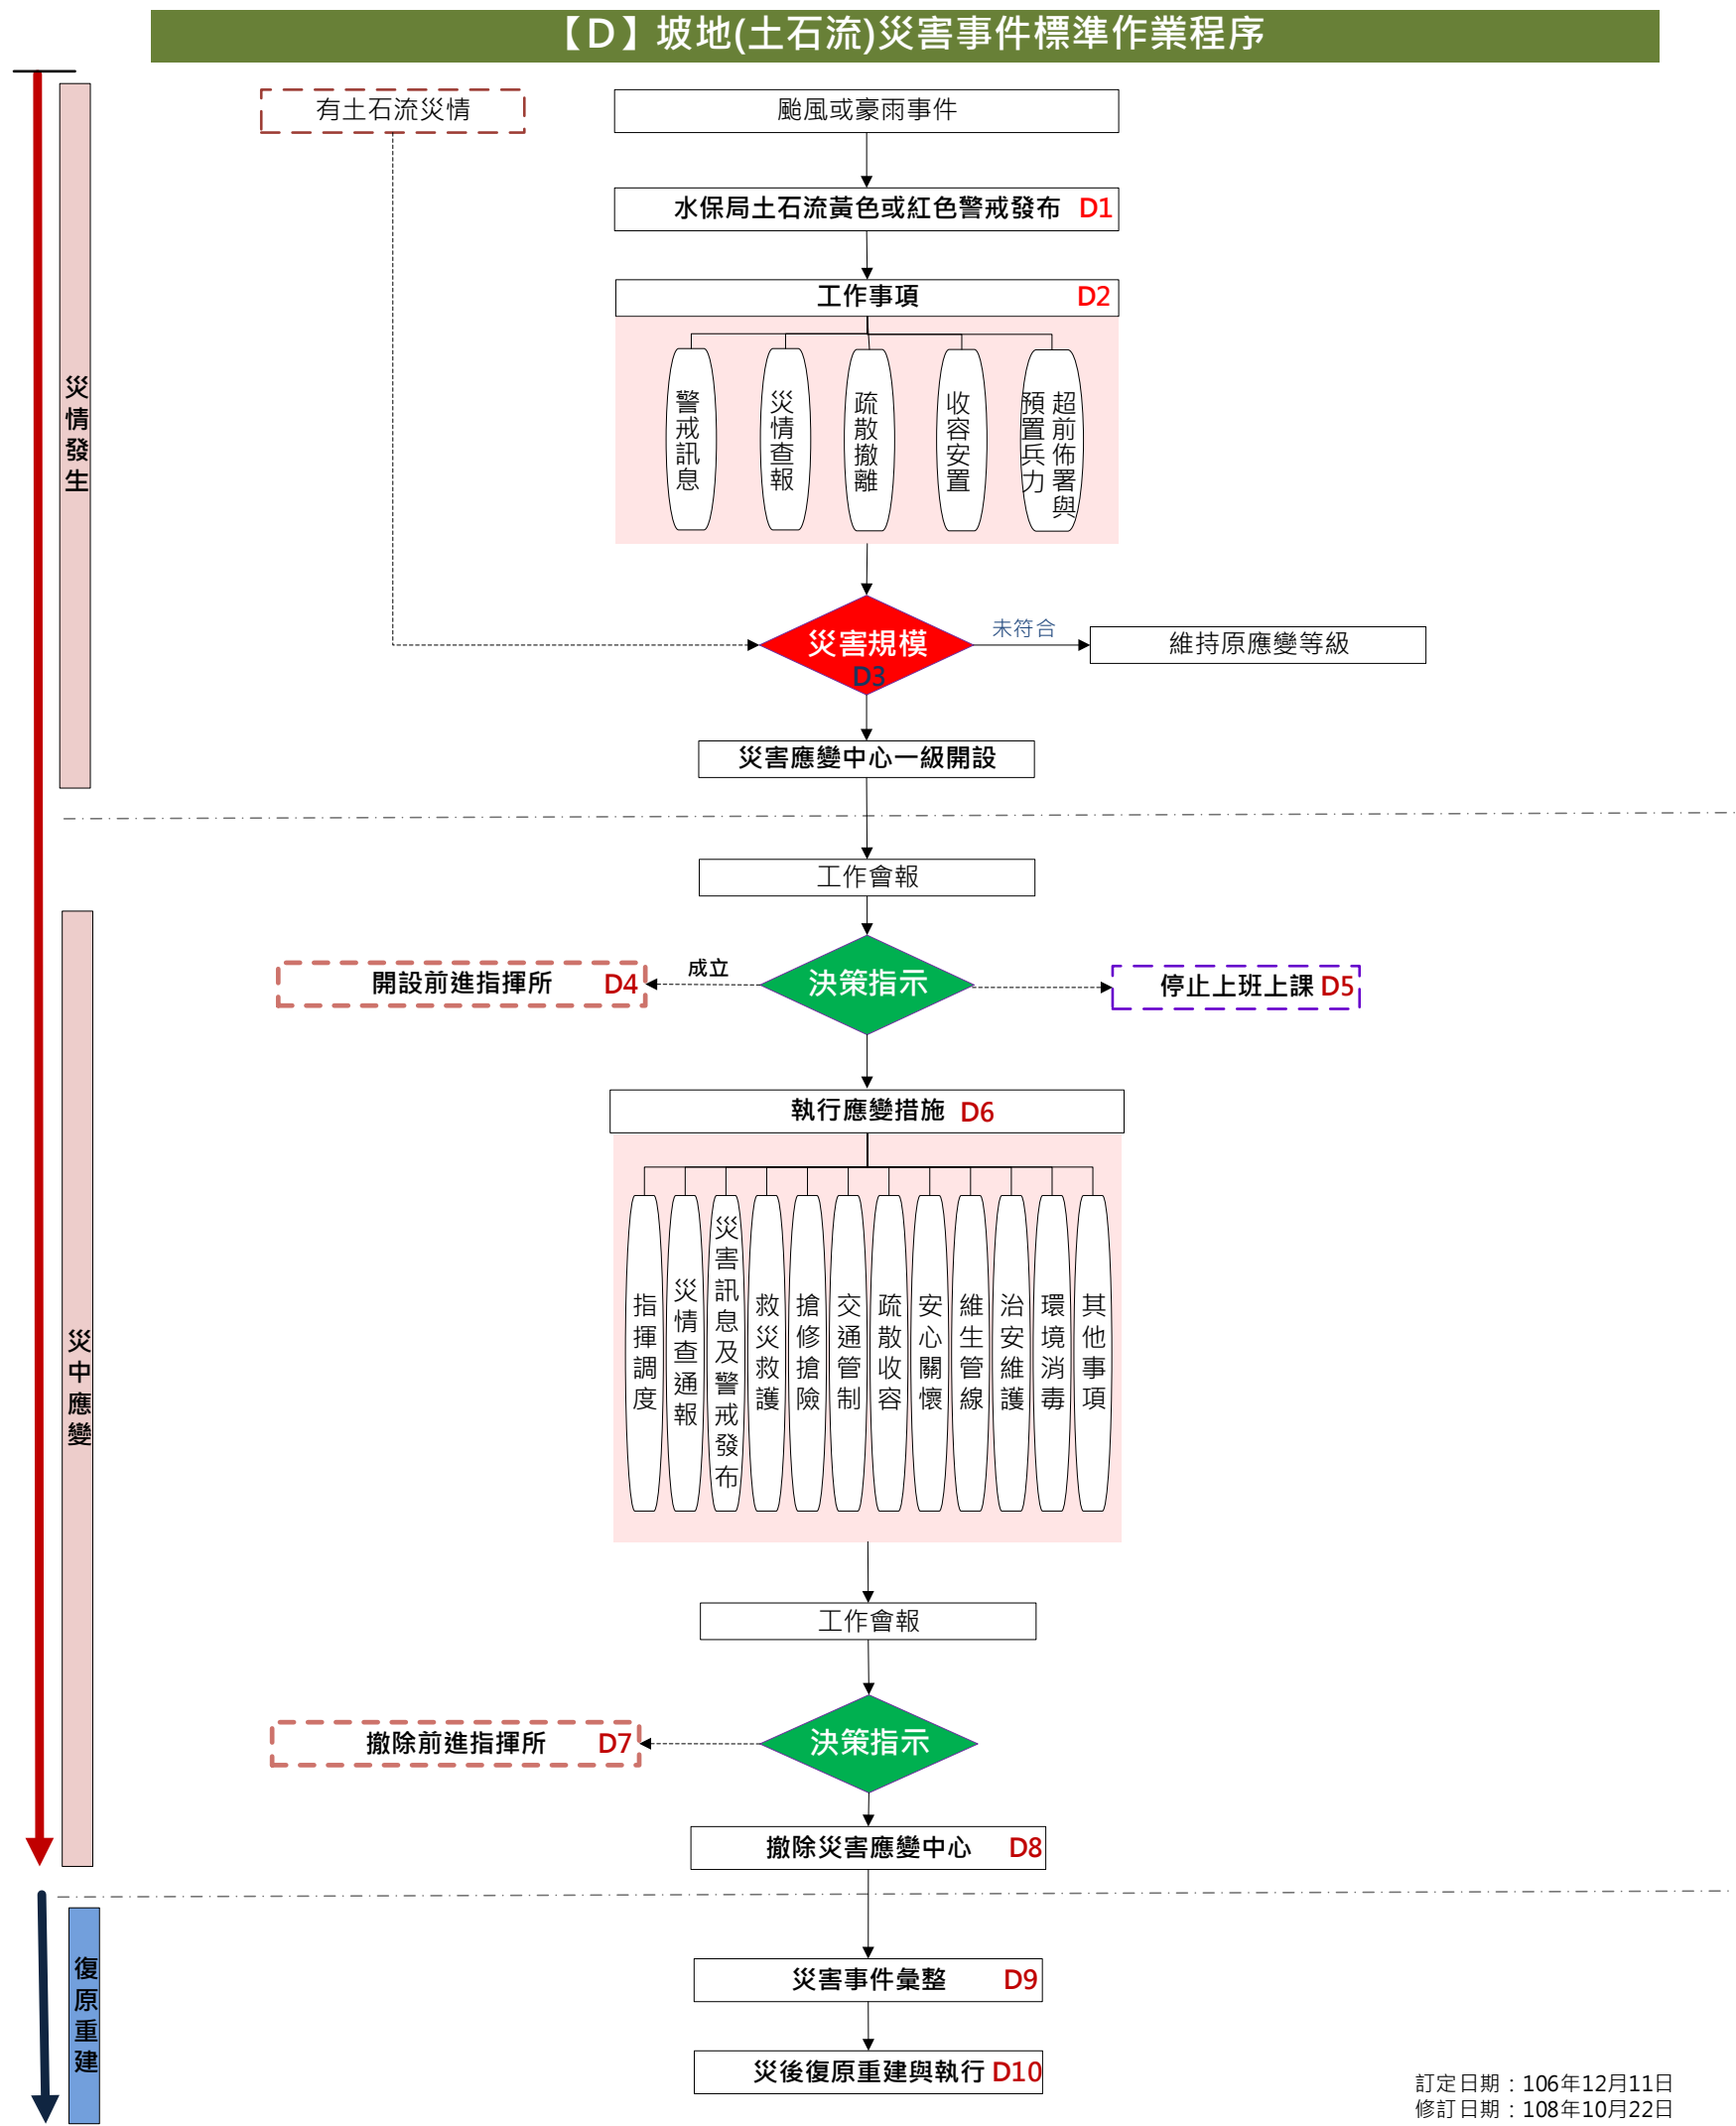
【D】坡地(土石流)災害事件標準作業程序

災情發生

有土石流災情

颱風或豪雨事件

水保局土石流黃色或紅色警戒發布 D1

工作事項 D2

警戒訊息

災情查報

疏散撤離

收容安置

超前佈署與預置兵力

災害規模 D3

未符合

維持原應變等級

災害應變中心一級開設

災中應變

工作會報

開設前進指揮所 D4

成立

決策指示

停止上班上課 D5

執行應變措施 D6

指揮調度

災情查通報

災害訊息及警戒發布

救災救護

搶修搶險

交通管制

疏散收容

安心關懷

維生管線

治安維護

環境消毒

其他事項

工作會報

撤除前進指揮所 D7

決策指示

撤除災害應變中心 D8

復原重建

災害事件彙整 D9

災後復原重建與執行 D10

訂定日期：106年12月11日
修訂日期：108年10月22日